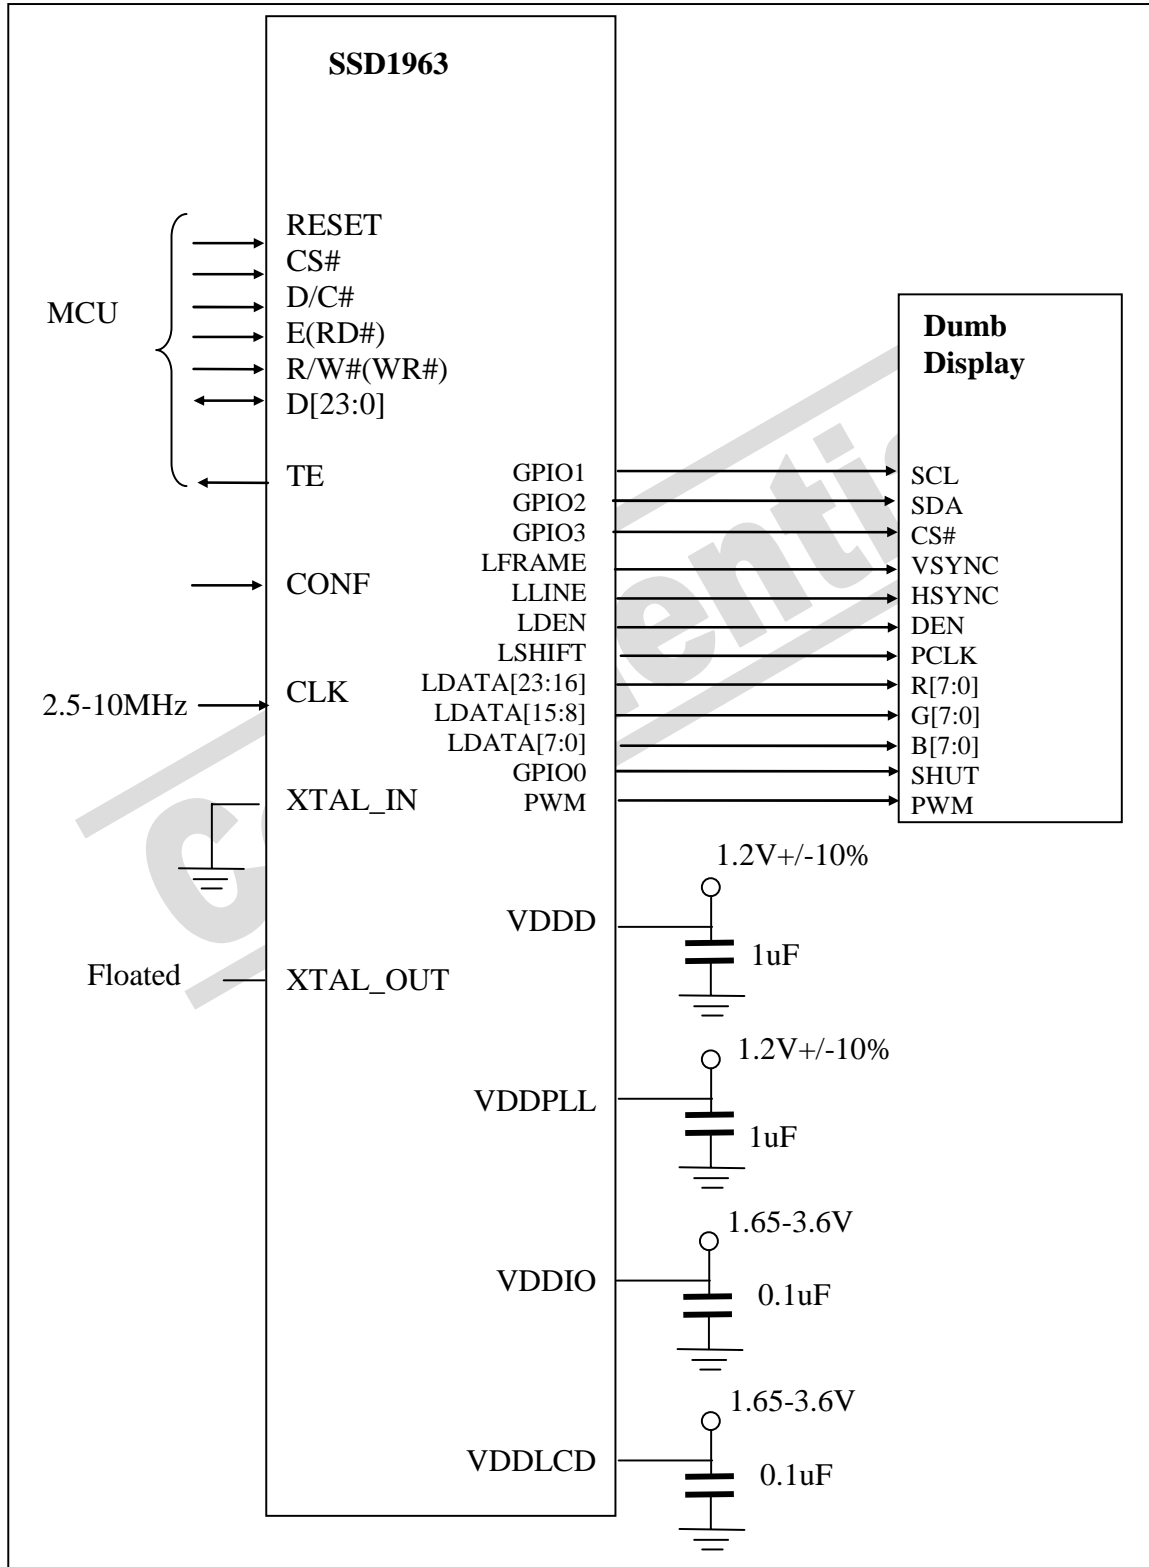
SSD1963

MCU

RESET
CS#
D/C#
E(RD#)
R/W#(WR#)
D[23:0]
TE

CONF

2.5-10MHz
CLK

XTAL_IN

Floated
XTAL_OUT

GPIO1
GPIO2
GPIO3
LFRAME
LLINE
LDEN
LSHIFT
LDATA[23:16]
LDATA[15:8]
LDATA[7:0]
GPIO0
PWM

Dumb Display

SCL
SDA
CS#
VSYNC
HSYNC
DEN
PCLK
R[7:0]
G[7:0]
B[7:0]
SHUT
PWM

VDDD
1.2V+/-10%
1uF

VDDPLL
1.2V+/-10%
1uF

VDDIO
1.65-3.6V
0.1uF

VDDLCD
1.65-3.6V
0.1uF

Confidential